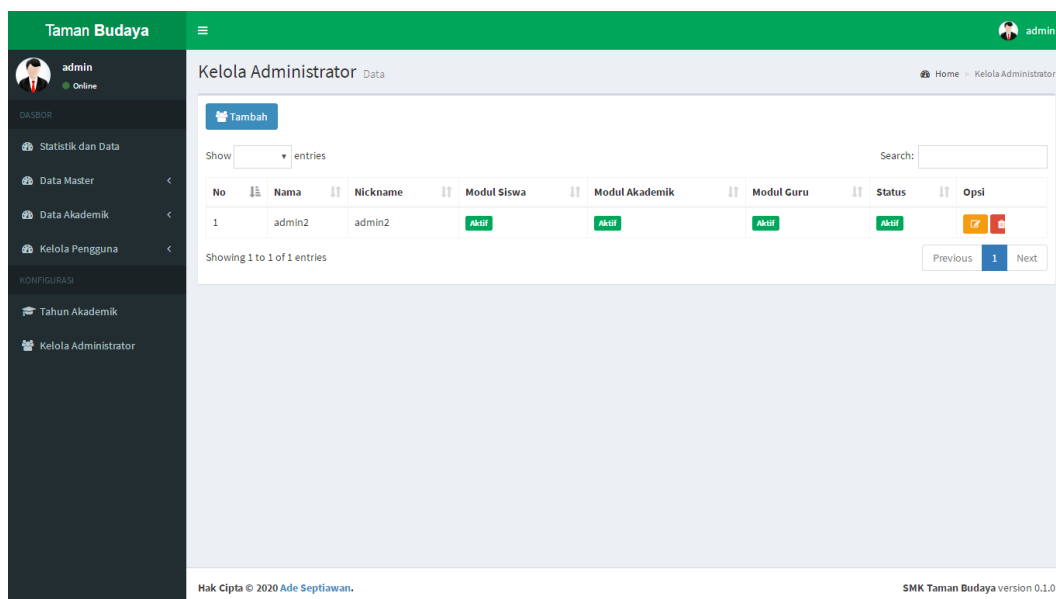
Taman Budaya

admin

admin
Online

DASBOR

Statistik dan Data

Data Master

Data Akademik

Kelola Pengguna

KONFIGURASI

Tahun Akademik

Kelola Administrator

Kelola Administrator Data

Home > Kelola Administrator

Tambah

Show entries

Search:

| No | Nama | Nickname | Modul Siswa | Modul Akademik | Modul Guru | Status | Opsi |
|---|---|---|---|---|---|---|---|
| 1 | admin2 | admin2 | Aktif | Aktif | Aktif | Aktif | |

Showing 1 to 1 of 1 entries

Previous 1 Next

Hak Cipta © 2020 Ade Septiawan.

SMK Taman Budaya version 0.1.0